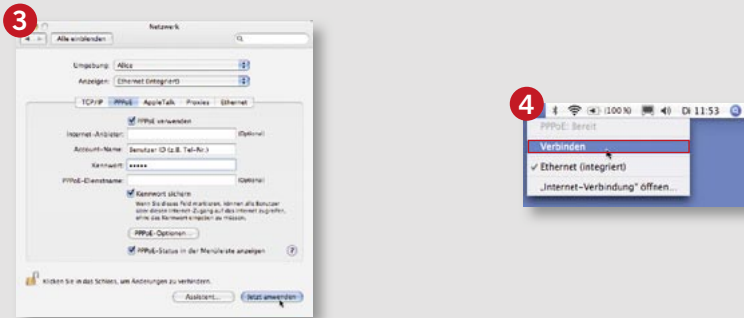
3

Netzwerk

Alle einblenden

Umgebung: Alice

Anzeigen: Ethernet (integriert)

TCP/IP PPPoE AppleTalk Proxies Ethernet

PPPoE verwenden

Internet-Anbieter: (Optional)

Account-Name: Benutzer ID (z.B. Tel-Nr.)

Kennwort: •••••

PPPoE-Dienstname: (Optional)

Kennwort sichern

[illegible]

PPPoE-Optionen...

PPPoE-Status in der Menüleiste anzeigen

Klicken Sie in das Schloss, um Änderungen zu verhindern.

Assistent... Jetzt anwenden

4

(100 %) Di 11:53

PPPoE: Bereit

Verbinden

✓ Ethernet (integriert)

„Internet-Verbindung" öffnen...